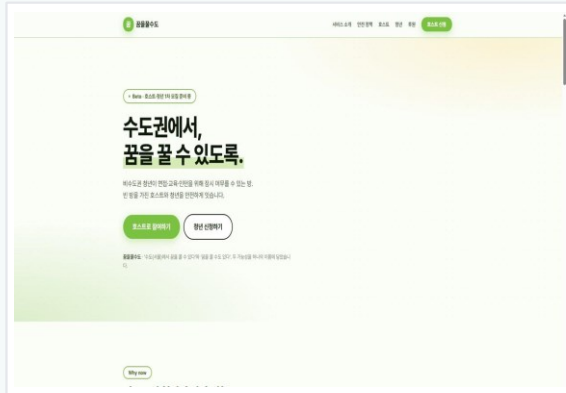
꿈꿀꿀수도

서비스 소개 안전 정책 호스트 청년 후원 호스트 신청

• Beta · 호스트 청년 1차 모집 준비 중

수도권에서,
꿈을 꿀 수 있도록.

비수도권 청년이 면접·교육·인턴을 위해 잠시 머무를 수 있는 방.
빈 방을 가진 호스트와 청년을 안전하게 잇습니다.

호스트로 참여하기 청년 신청하기

꿈꿀꿀수도 · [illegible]

Why now